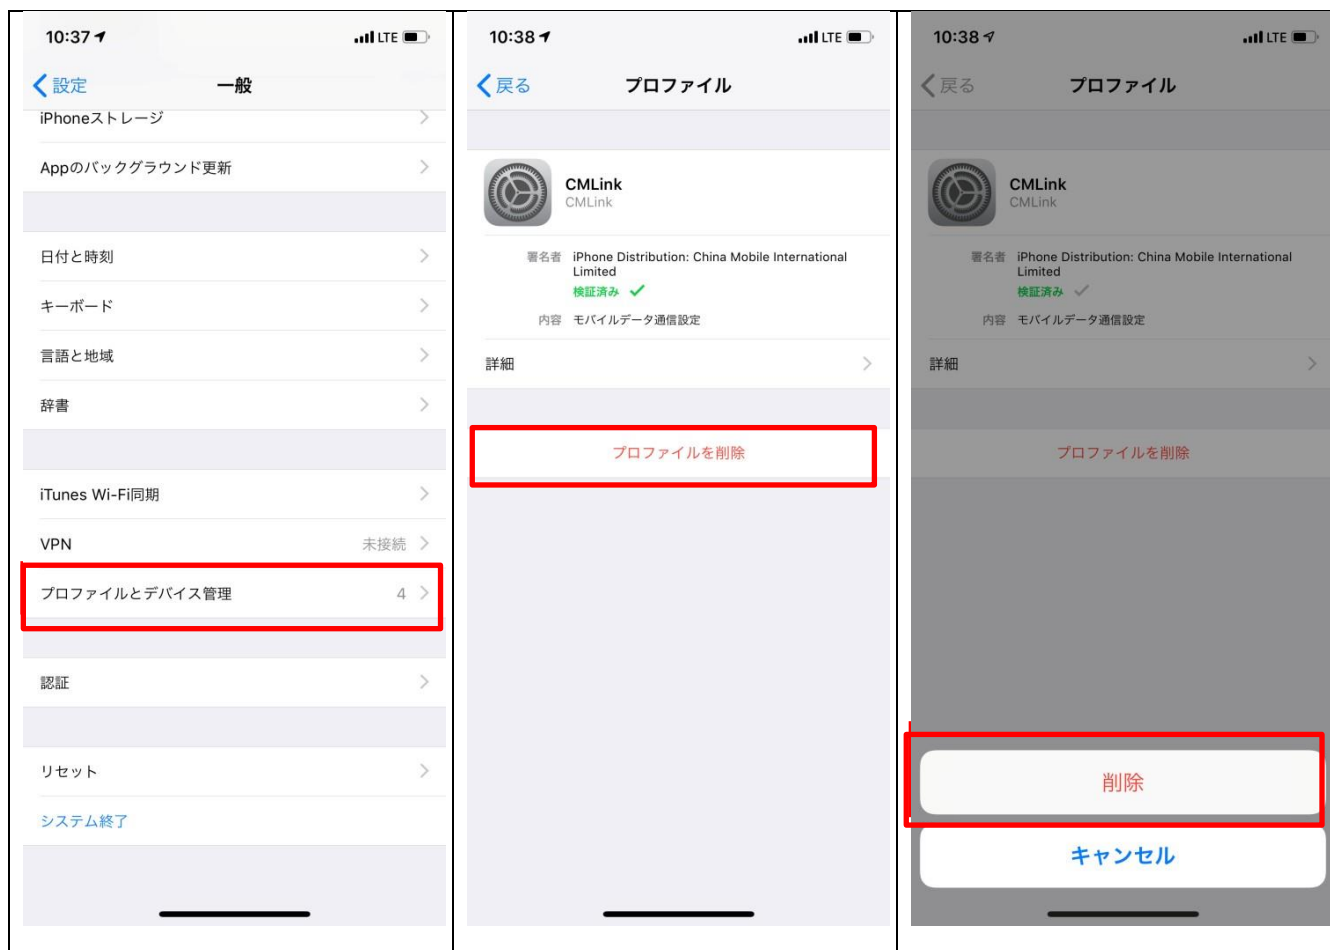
10:37 LTE

設定 一般

iPhoneストレージ

Appのバックグラウンド更新

日付と時刻

キーボード

言語と地域

辞書

iTunes Wi-Fi同期

VPN 未接続

プロファイルとデバイス管理 4

認証

リセット

システム終了

10:38 LTE

戻る プロファイル

CMLink
CMLink

署名者 iPhone Distribution: China Mobile International Limited
検証済み

内容 モバイルデータ通信設定

詳細

プロファイルを削除

10:38 LTE

戻る プロファイル

CMLink
CMLink

署名者 iPhone Distribution: China Mobile International Limited
検証済み

内容 モバイルデータ通信設定

詳細

プロファイルを削除

削除

キャンセル